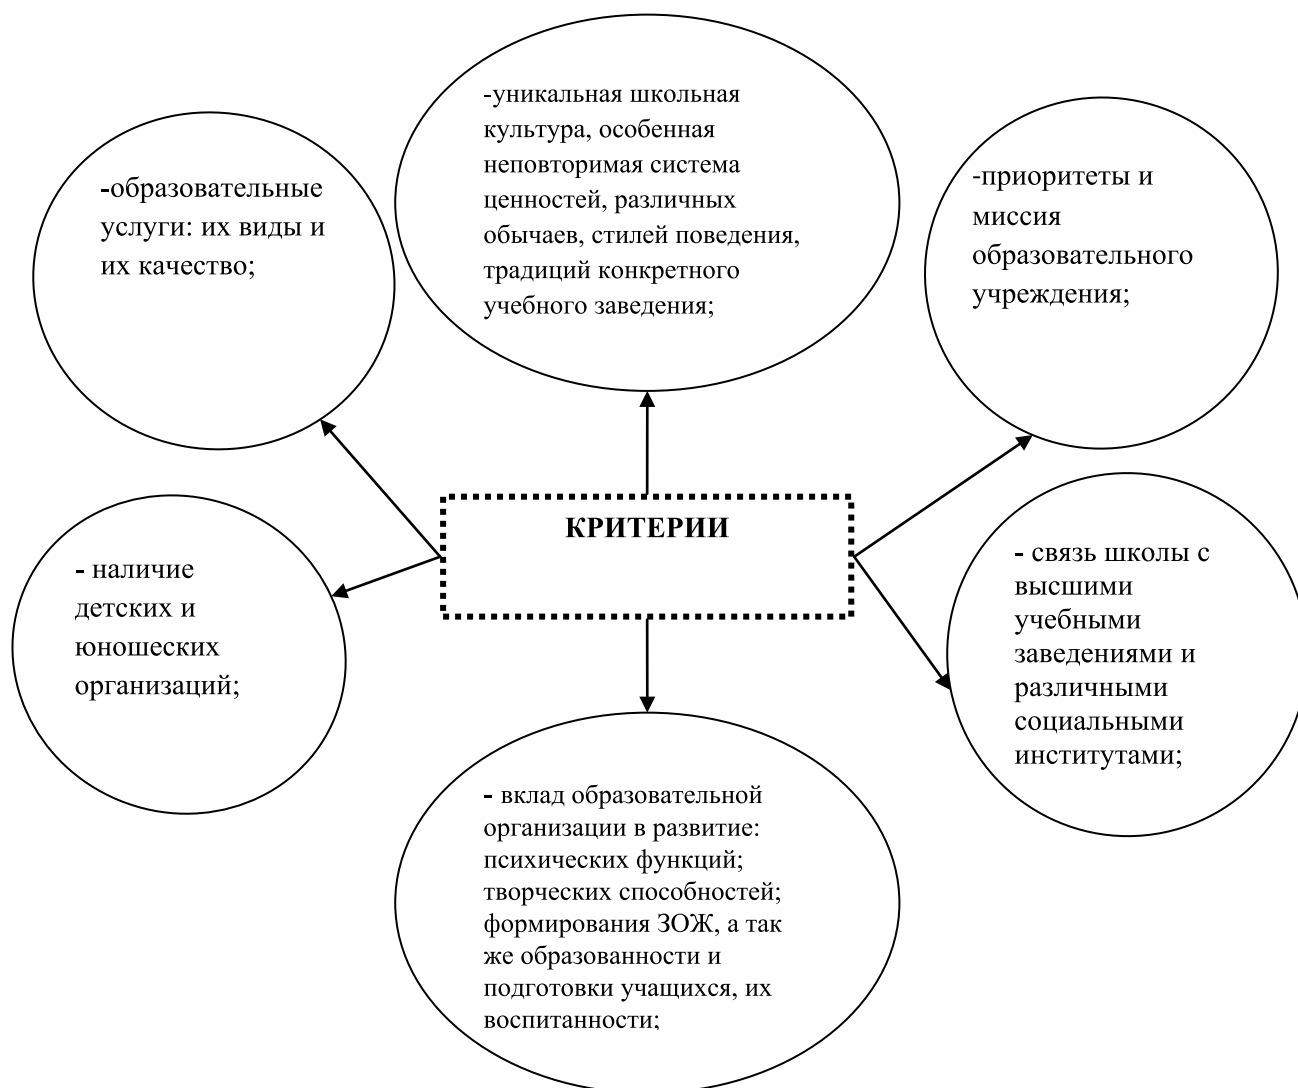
-уникальная школьная культура, особенная неповторимая система ценностей, различных обычаев, стилей поведения, традиций конкретного учебного заведения;

-образовательные услуги: их виды и их качество;

-приоритеты и миссия образовательного учреждения;

КРИТЕРИИ

- наличие детских и юношеских организаций;

- связь школы с высшими учебными заведениями и различными социальными институтами;

- вклад образовательной организации в развитие: психических функций; творческих способностей; формирования ЗОЖ, а так же образованности и подготовки учащихся, их воспитанности;